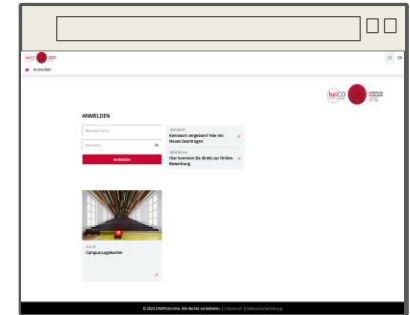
heiCO

Anmelden

DE EN

heiCO

ANMELDEN

Benutzername

Kennwort

Anmelden

ANMELDEN
Kennwort vergessen? Hier ein Neues beantragen

BEWERBUNG
Hier kommen Sie direkt zur Online-Bewerbung

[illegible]
Campus-Lageplan

© 2023 CAMPUSonline. Alle Rechte vorbehalten. | Impressum | Datenschutzerklärung